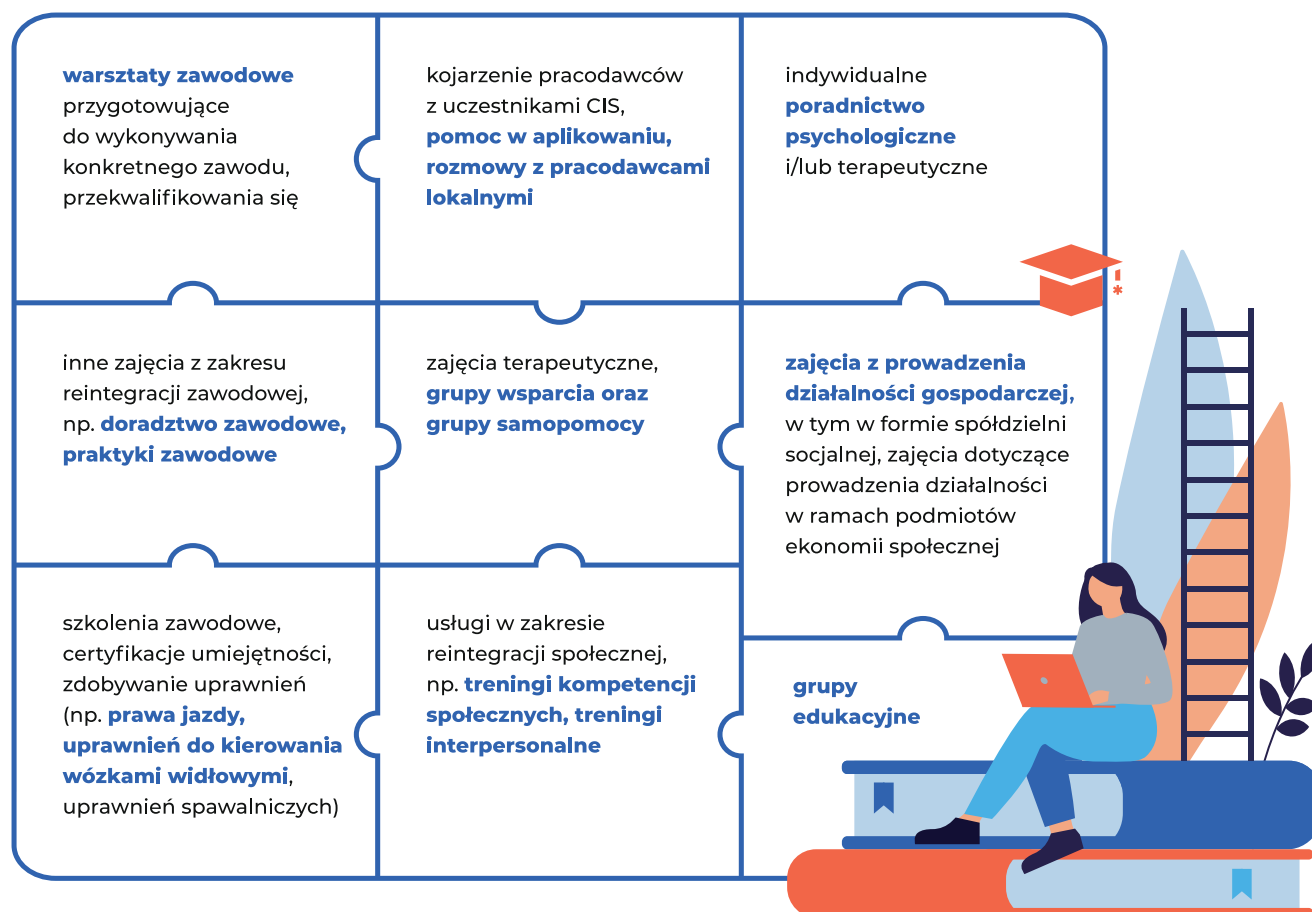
warsztaty zawodowe przygotowujące do wykonywania konkretnego zawodu, przekwalifikowania się

kojarzenie pracodawców z uczestnikami CIS, pomoc w aplikowaniu, rozmowy z pracodawcami lokalnymi

indywidualne poradnictwo psychologiczne i/lub terapeutyczne

inne zajęcia z zakresu reintegracji zawodowej, np. doradztwo zawodowe, praktyki zawodowe

zajęcia terapeutyczne, grupy wsparcia oraz grupy samopomocy

zajęcia z prowadzenia działalności gospodarczej, w tym w formie spółdzielni socjalnej, zajęcia dotyczące prowadzenia działalności w ramach podmiotów ekonomii społecznej

szkolenia zawodowe, certyfikacje umiejętności, zdobywanie uprawnień (np. prawa jazdy, uprawnień do kierowania wózkami widłowymi, uprawnień spawalniczych)

usługi w zakresie reintegracji społecznej, np. treningi kompetencji społecznych, treningi interpersonalne

grupy edukacyjne